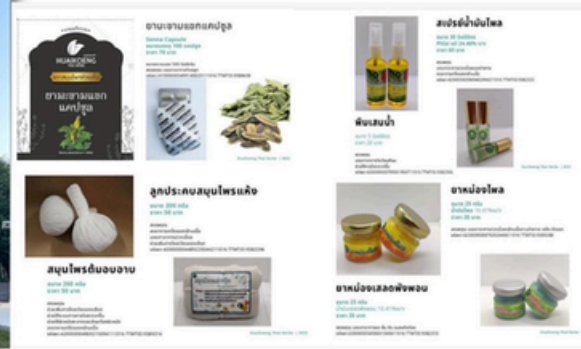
HUAIKOENG

ยาชงชุมเห็ดเทศ

ยาระบายมะขามแขก แคปซูล

ยาระบายมะขามแขกแคปซูล

Senna Capsule

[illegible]

ราคา 70 บาท

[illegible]

สเปรย์น้ำมันไพล

ขนาด 30 มิลลิลิตร

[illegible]

ราคา 60 บาท

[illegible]

พิมเสนน้ำ

ขนาด 5 มิลลิลิตร

ราคา 25 บาท

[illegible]

ลูกประคบสมุนไพรแห้ง

ขนาด 200 กรัม

ราคา 50 บาท

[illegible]

สมุนไพรต้มอบอาบ

ขนาด 200 กรัม

ราคา 50 บาท

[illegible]

ยาหม่องไพล

ขนาด 25 กรัม

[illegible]

ราคา 35 บาท

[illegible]

ยาหม่องเสลดพังพอน

ขนาด 25 กรัม

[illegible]

ราคา 35 บาท

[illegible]

Huaikoeng Thai Herbs | 2565